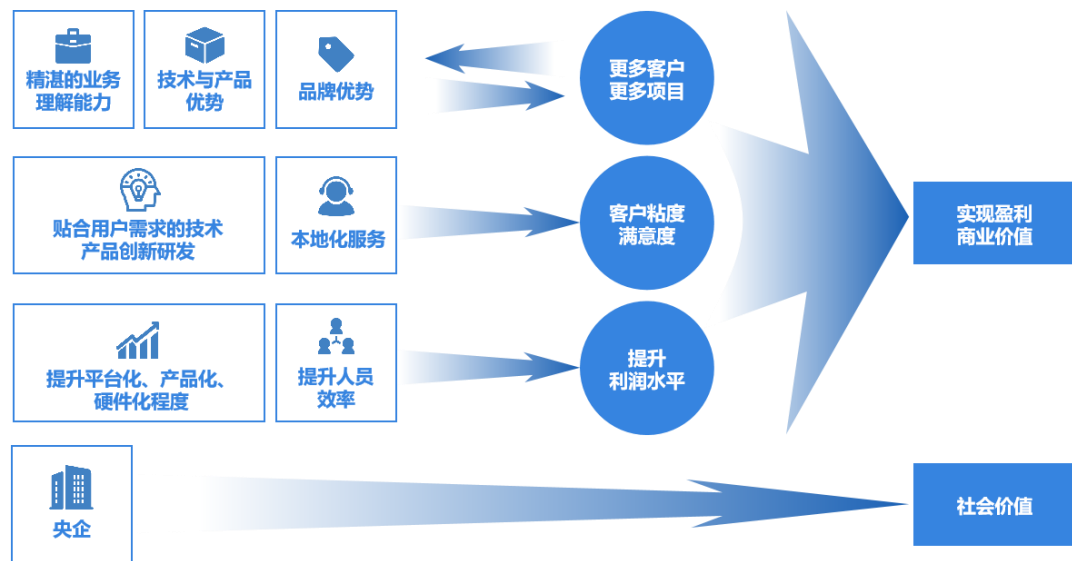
精湛的业务理解能力

技术与产品优势

品牌优势

更多客户
更多项目

贴合用户需求的技术产品创新研发

本地化服务

客户粘度
满意度

实现盈利
商业价值

提升平台化、产品化、硬件化程度

提升人员效率

提升
利润水平

央企

社会价值